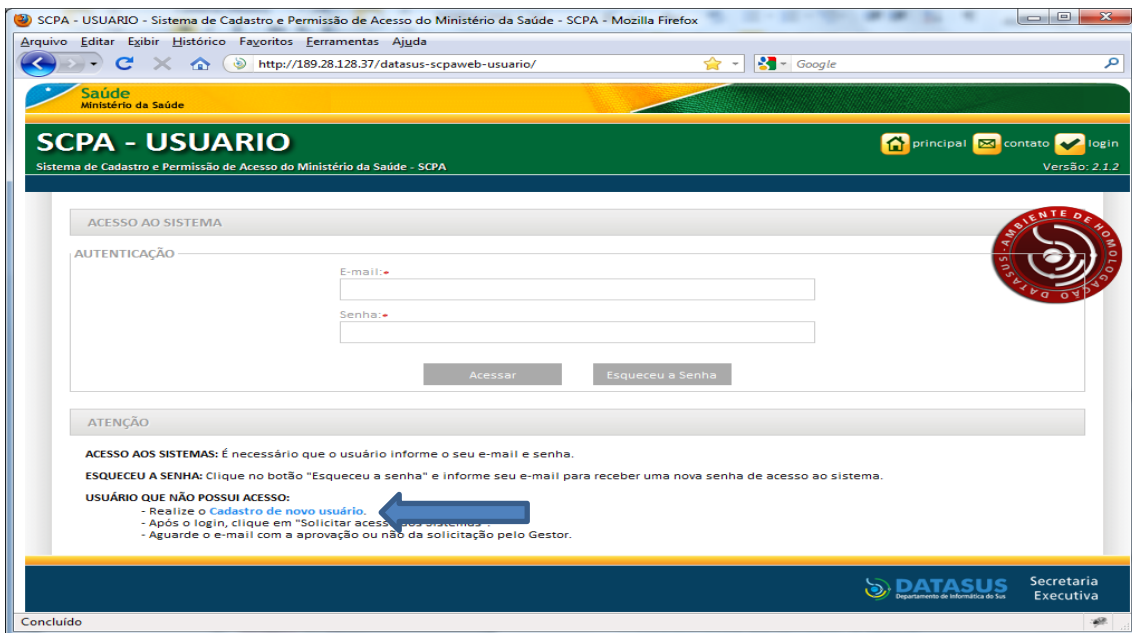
SCPA - USUARIO - Sistema de Cadastro e Permissão de Acesso do Ministério da Saúde - SCPA - Mozilla Firefox

Arquivo Editar Exibir Histórico Favoritos Ferramentas Ajuda

http://189.28.128.37/datasus-scpaweb-usuario/

Google

Saúde
Ministério da Saúde

SCPA - USUARIO
Sistema de Cadastro e Permissão de Acesso do Ministério da Saúde - SCPA

principal contato login
Versão: 2.1.2

AMBIENTE DE HOMOLOGAÇÃO DATASUS

ACESSO AO SISTEMA

AUTENTICAÇÃO

E-mail:*

Senha:*

Acessar Esqueceu a Senha

ATENÇÃO

ACESSO AOS SISTEMAS: É necessário que o usuário informe o seu e-mail e senha.

ESQUECEU A SENHA: Clique no botão "Esqueceu a senha" e informe seu e-mail para receber uma nova senha de acesso ao sistema.

USUÁRIO QUE NÃO POSSUI ACESSO:
- Realize o Cadastro de novo usuário.
- Após o login, clique em "Solicitar acess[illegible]".
- Aguarde o e-mail com a aprovação ou não da solicitação pelo Gestor.

DATASUS
Departamento de Informática do SUS

Secretaria Executiva

Concluído